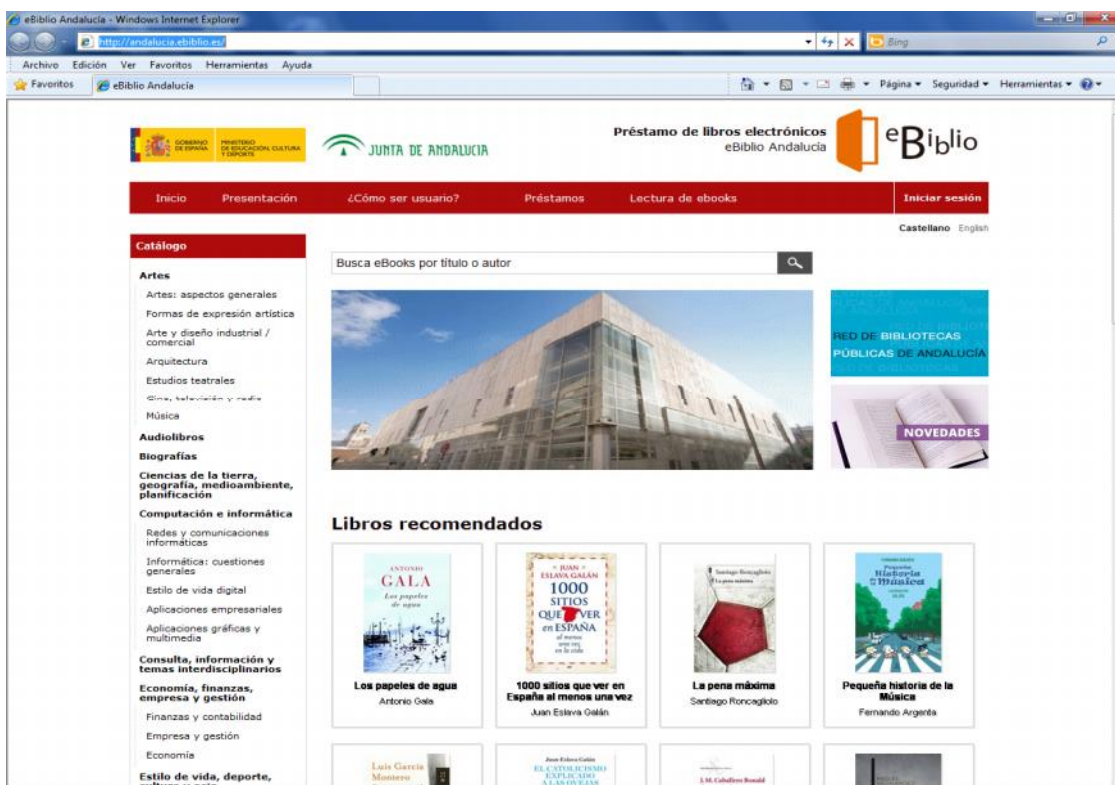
eBiblio Andalucía - Windows Internet Explorer

http://andalucia.ebiblio.es/

Bing

Archivo Edición Ver Favoritos Herramientas Ayuda

Favoritos eBiblio Andalucía

Página ▾ Seguridad ▾ Herramientas ▾

GOBIERNO DE ESPAÑA MINISTERIO DE EDUCACIÓN, CULTURA Y DEPORTE

JUNTA DE ANDALUCIA

Préstamo de libros electrónicos
eBiblio Andalucía

eBiblio

Inicio Presentación ¿Cómo ser usuario? Préstamos Lectura de ebooks Iniciar sesión

Castellano English

Catálogo

Artes
Artes: aspectos generales
Formas de expresión artística
Arte y diseño industrial / comercial
Arquitectura
Estudios teatrales
Cine, televisión y radio
Música
Audiolibros
Biografías
Ciencias de la tierra, geografía, medioambiente, planificación
Computación e informática
Redes y comunicaciones informáticas
Informática: cuestiones generales
Estilo de vida digital
Aplicaciones empresariales
Aplicaciones gráficas y multimedia
Consulta, información y temas interdisciplinarios
Economía, finanzas, empresa y gestión
Finanzas y contabilidad
Empresa y gestión
Economía
Estilo de vida, deporte, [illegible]

Busca eBooks por título o autor

RED DE BIBLIOTECAS PÚBLICAS DE ANDALUCÍA

NOVEDADES

Libros recomendados

ANTONIO GALA Los papeles de agua
Los papeles de agua
Antonio Gala

JUAN ESLAVA GALÁN 1000 SITIOS QUE VER en ESPAÑA al menos una vez en la vida
1000 sitios que ver en España al menos una vez
Juan Eslava Galán

Santiago Roncagliolo La pena máxima
La pena máxima
Santiago Roncagliolo

Pequeña Historia de la Música
Pequeña historia de la Música
Fernando Argenta

Luis García Montero

Juan Eslava Galán EL CATOLICISMO EXPLICADO A LAS OVEJAS

J. M. Caballero Bonald